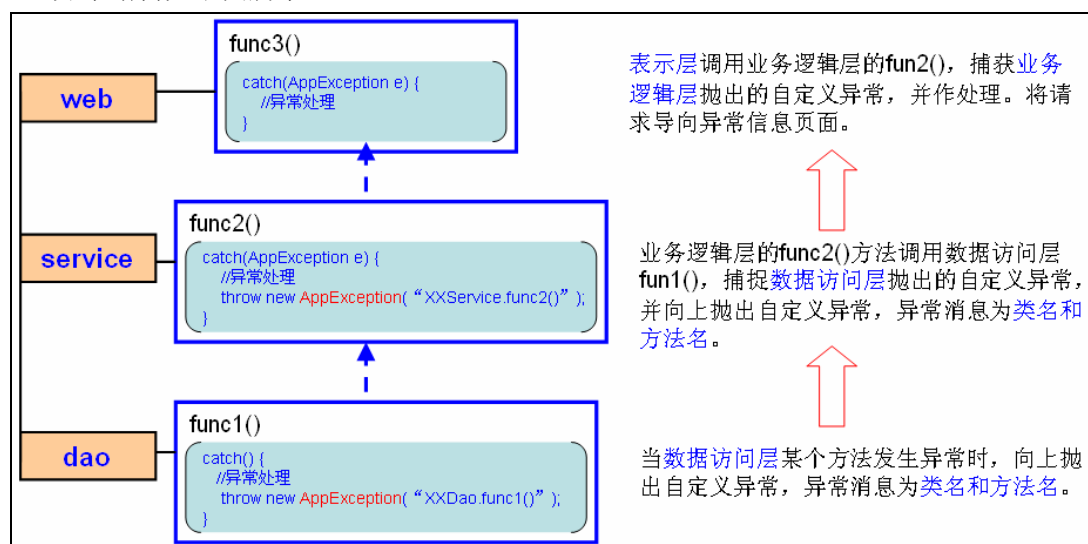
web

func3()

catch(AppException e) {
//异常处理
}

表示层调用业务逻辑层的fun2()，捕获业务逻辑层抛出的自定义异常，并作处理。将请求导向异常信息页面。

service

func2()

catch(AppException e) {
//异常处理
throw new AppException(“XXService.func2()”);
}

业务逻辑层的func2()方法调用数据访问层fun1()，捕捉数据访问层抛出的自定义异常，并向上抛出自定义异常，异常消息为类名和方法名。

dao

func1()

catch() {
//异常处理
throw new AppException(“XXDao.func1()”);
}

当数据访问层某个方法发生异常时，向上抛出自定义异常，异常消息为类名和方法名。